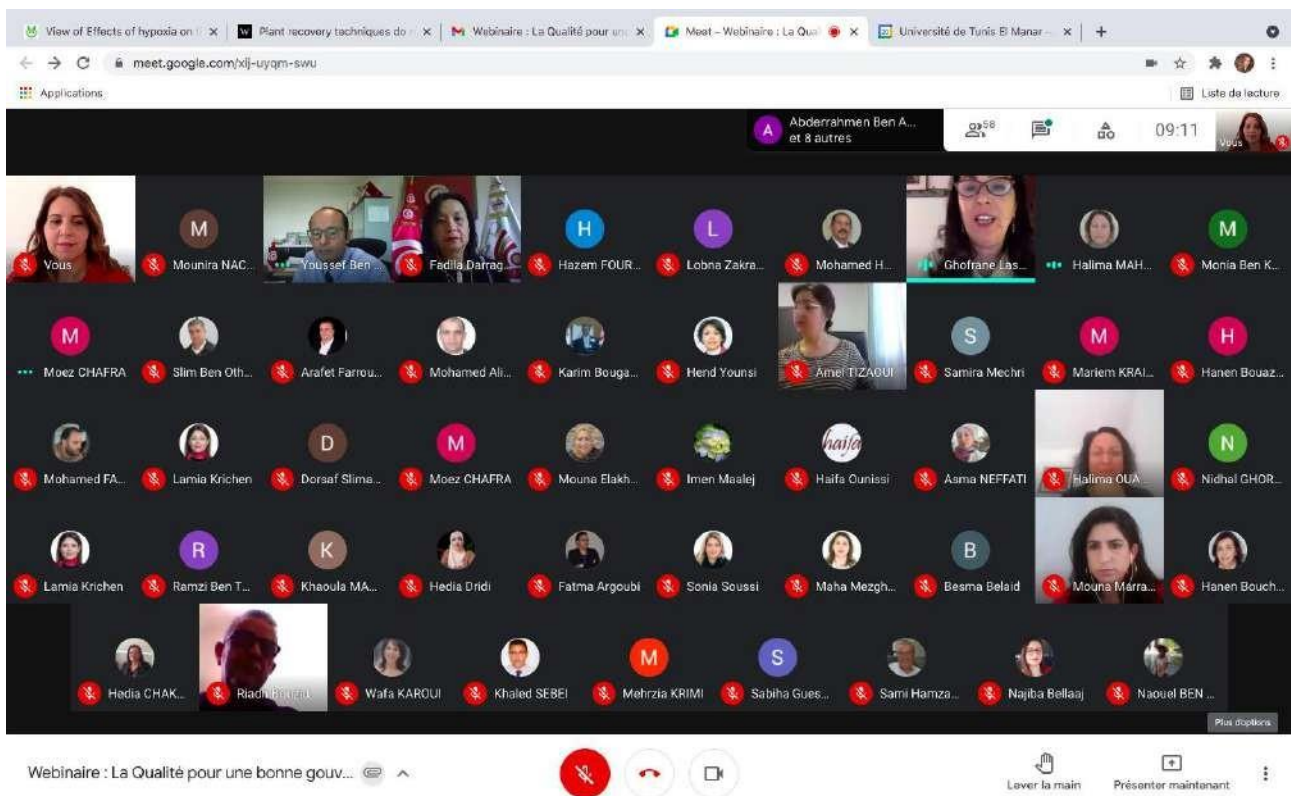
View of Effects of hypoxia on | Plant recovery techniques do | Webinaire : La Qualité pour une | Meet – Webinaire : La Qual | Université de Tunis El Manar – | +

meet.google.com/xlj-uyqm-swu

Applications

Liste de lecture

A Abderrahmen Ben A... et 8 autres

58

09:11

Vous

Vous
M Mounira NAC...
Youssef Ben ...
Fadila Darrag...
H Hazem FOUR...
L Lobna Zakra...
Mohamed H...
Ghofrane Las...
Halima MAH...
M Monia Ben K...

M Moez CHAFRA
Slim Ben Oth...
Arafet Farrou...
Mohamed Ali...
Karim Bouga...
Hend Younsi
Amel TIZAOUI
S Samira Mechri
M Mariem KRAI...
H Hanen Bouaz...

Mohamed FA...
Lamia Krichen
D Dorsaf Slima...
M Moez CHAFRA
Mouna Elakh...
Imen Maalej
haifa Haifa Ounissi
Asma NEFFATI
Halima OUA...
N Nidhal GHOR...

Lamia Krichen
R Ramzi Ben T...
K Khaoula MA...
Hedia Dridi
Fatma Argoubi
Sonia Soussi
Maha Mezgh...
B Besma Belaid
Mouna Marra...
Hanen Bouch...

Hedia CHAK...
Riadh Bouzid
Wafa KAROUI
Khaled SEBEI
M Mehrzia KRIMI
S Sabiha Gues...
Sami Hamza...
Najiba Bellaaj
Naouel BEN ...

Plus d'options

Webinaire : La Qualité pour une bonne gouv...

Lever la main
Présenter maintenant